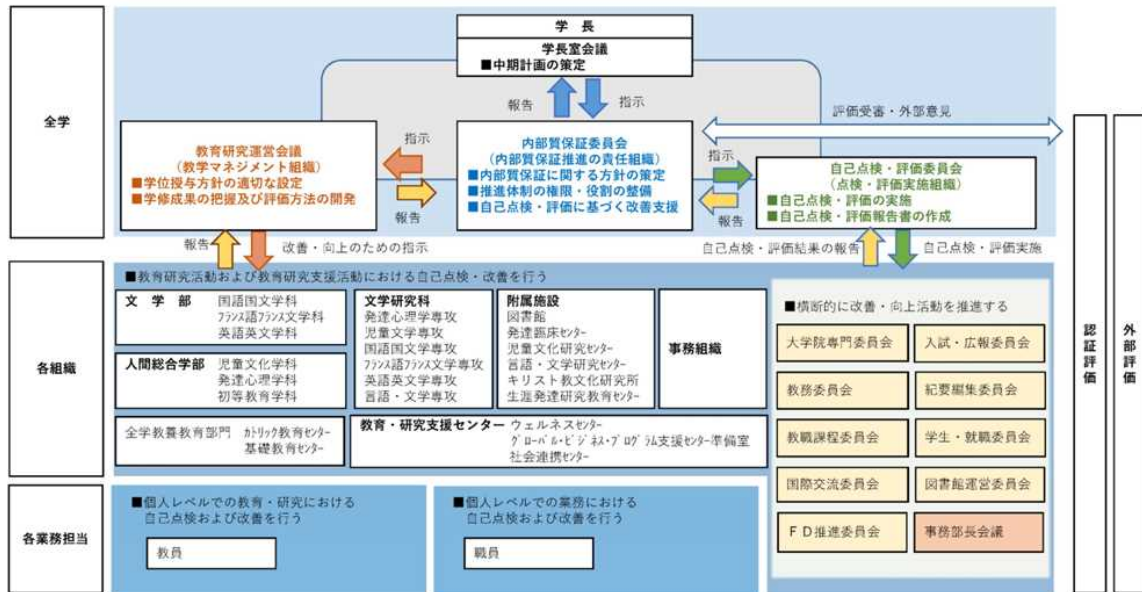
全学

学 長
学長室会議
■中期計画の策定

報告
指示

評価受審・外部意見

教育研究運営会議
（教学マネジメント組織）
■学位授与方針の適切な設定
■学修成果の把握及び評価方法の開発

指示
報告

内部質保証委員会
（内部質保証推進の責任組織）
■内部質保証に関する方針の策定
■推進体制の権限・役割の整備
■自己点検・評価に基づく改善支援

指示
報告

自己点検・評価委員会
（点検・評価実施組織）
■自己点検・評価の実施
■自己点検・評価報告書の作成

報告
改善・向上のための指示

自己点検・評価結果の報告
自己点検・評価実施

各組織

■教育研究活動および教育研究支援活動における自己点検・改善を行う

文学部　国語国文学科
フランス語フランス文学科
英語英文学科

人間総合学部　児童文化学科
発達心理学科
初等教育学科

文学研究科
発達心理学専攻
児童文学専攻
国語国文学専攻
フランス語フランス文学専攻
英語英文学専攻
言語・文学専攻

附属施設
図書館
発達臨床センター
児童文化研究センター
言語・文学研究センター
キリスト教文化研究所
生涯発達研究教育センター

事務組織

全学教養教育部門　カトリック教育センター
基礎教育センター

教育・研究支援センター　ウェルネスセンター
グローバル・ビジネス・プログラム支援センター準備室
社会連携センター

■横断的に改善・向上活動を推進する

大学院専門委員会
入試・広報委員会
教務委員会
紀要編集委員会
教職課程委員会
学生・就職委員会
国際交流委員会
図書館運営委員会
FD推進委員会
事務部長会議

各業務担当

■個人レベルでの教育・研究における自己点検および改善を行う
教員

■個人レベルでの業務における自己点検および改善を行う
職員

認証評価

外部評価